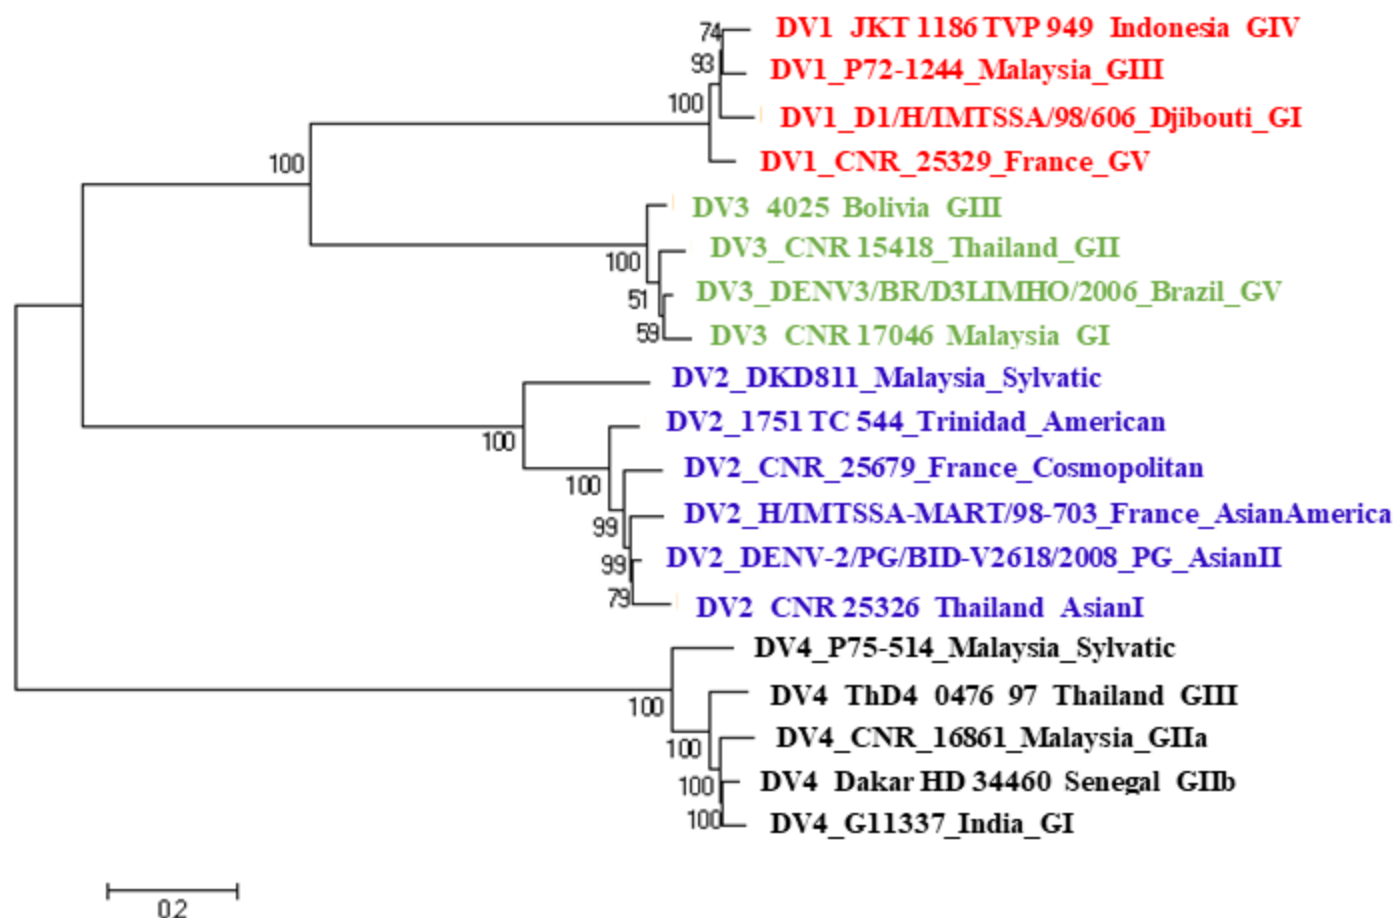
74
DV1 JKT 1186 TVP 949 Indonesia GIV
93
DV1_P72-1244_Malaysia_GIII
100
DV1_D1/H/IMTSSA/98/606_Djibouti_GI
100
DV1_CNR_25329_France_GV
DV3 4025 Bolivia GIII
100
DV3_CNR 15418_Thailand_GII
51
DV3_DENV3/BR/D3LIMHO/2006_Brazil_GV
59
DV3 CNR 17046 Malaysia GI
DV2_DKD811_Malaysia_Sylvatic
100
DV2_1751 TC 544_Trinidad_American
100
DV2_CNR_25679_France_Cosmopolitan
99
DV2_H/IMTSSA-MART/98-703_France_AsianAmerica
99
DV2_DENV-2/PG/BID-V2618/2008_PG_AsianII
79
DV2 CNR 25326 Thailand AsianI
DV4_P75-514_Malaysia_Sylvatic
100
DV4 ThD4 0476 97 Thailand GIII
100
DV4_CNR_16861_Malaysia_GIIa
100
DV4 Dakar HD 34460 Senegal GIIb
100
DV4_G11337_India_GI
0.2